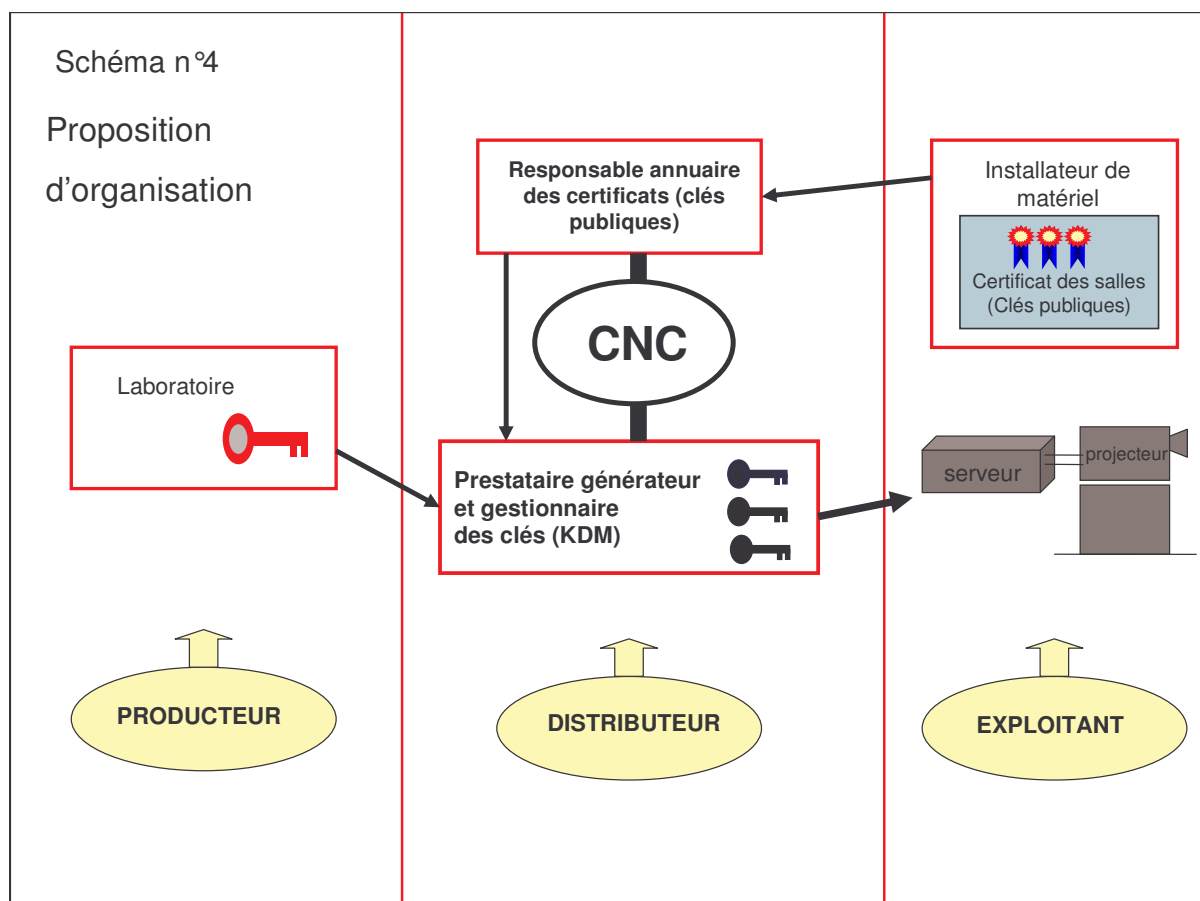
Schéma n°4

Proposition d'organisation

Responsable annuaire des certificats (clés publiques)

Installateur de matériel

Certificat des salles (Clés publiques)

CNC

Laboratoire

Prestataire générateur et gestionnaire des clés (KDM)

serveur

projecteur

PRODUCTEUR

DISTRIBUTEUR

EXPLOITANT